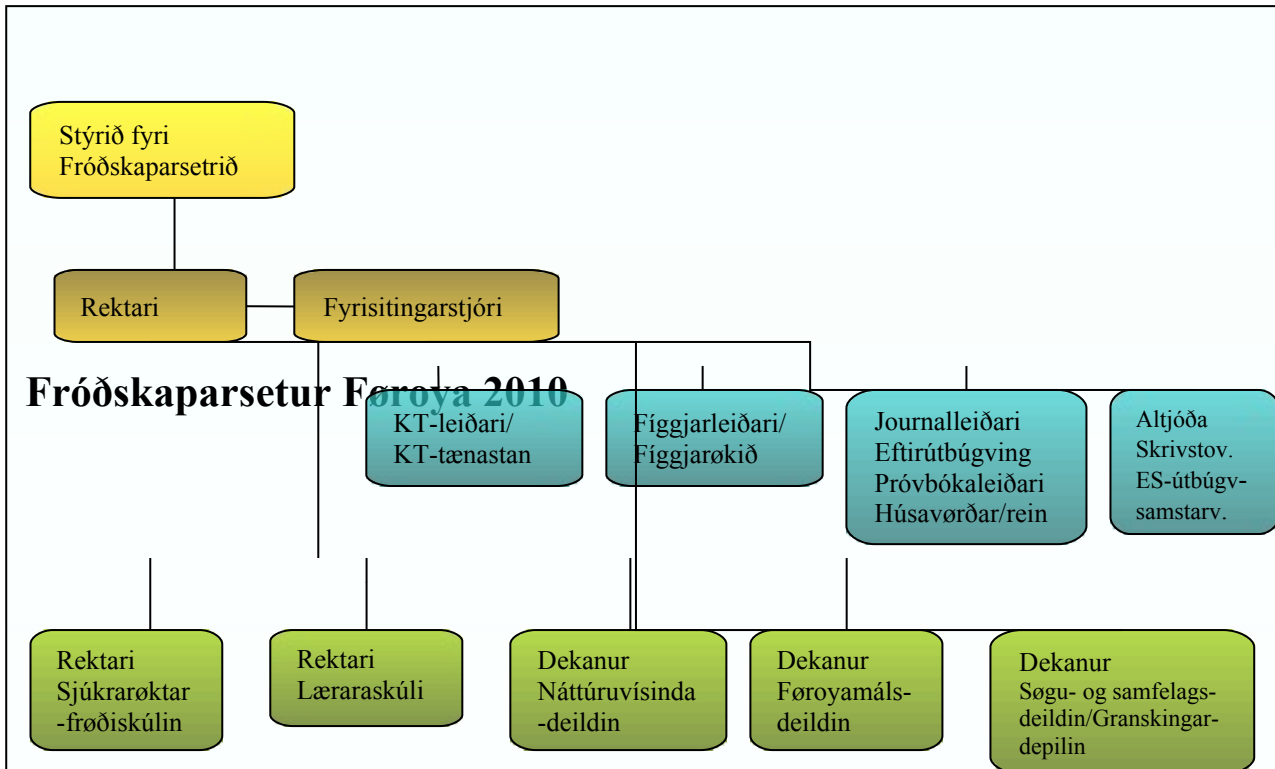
Stýrið fyri Fróðskaparsetrið

Rektari

Fyrisitingarstjóri

Fróðskaparsetur Føroya 2010

KT-leiðari/ KT-tænastan

Fíggjarleiðari/ Fíggjarøkið

Journalleiðari Eftirútbúgving Próvbókaleiðari Húsavørðar/rein

Altjóða Skrivstov. ES-útbúgv-samstarv.

Rektari Sjúkrarøktar -frøðiskúlin

Rektari Læraraskúli

Dekanur Náttúruvísinda -deildin

Dekanur Føroyamálsdeildin

Dekanur Søgu- og samfelagsdeildin/Granskingardepilin